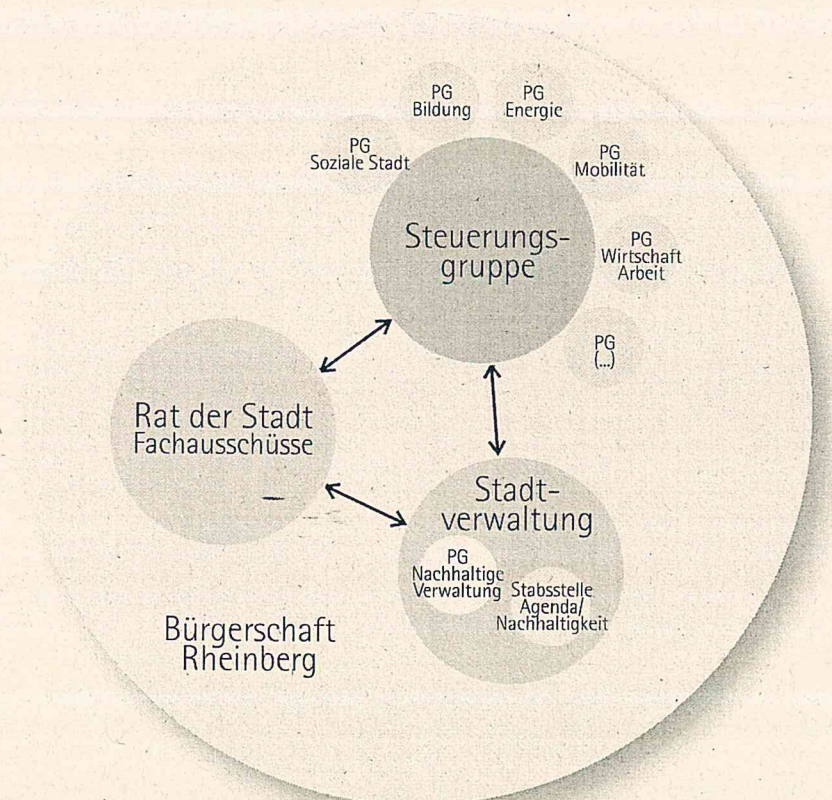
PG Bildung

PG Energie

PG Soziale Stadt

PG Mobilität

Steuerungsgruppe

PG Wirtschaft Arbeit

PG (...)

Rat der Stadt Fachausschüsse

Stadtverwaltung

PG Nachhaltige Verwaltung

Stabsstelle Agenda/ Nachhaltigkeit

Bürgerschaft Rheinberg